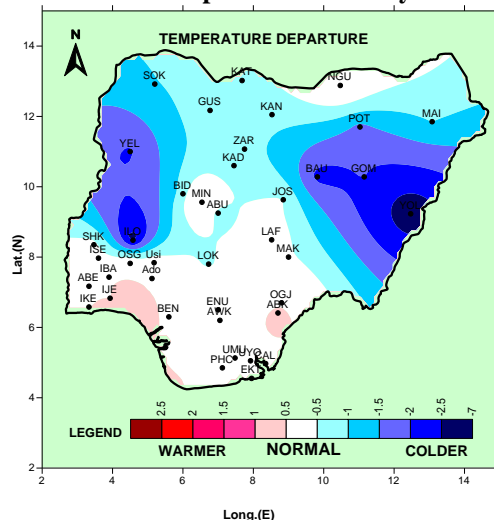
TEMPERATURE DEPARTURE

N

SOK KAT NGU GUS KAN POT MAI YEL ZAR KAD BAU GOM BID MIN ABU JOS SHK ILO LAF ISE OSG Usi MAK IBA Ado LOK ABE IJE IKE BEN ENU OGJ AWK ABK UMU PHC UYO CAL EKT

14
12
10
8
6
4
2

Lat.(N)

2 4 6 8 10 12 14

Long.(E)

LEGEND

2.5 2 1.5 1 0.5 -0.5 -1 -1.5 -2 -2.5 -7

WARMER NORMAL COLDER